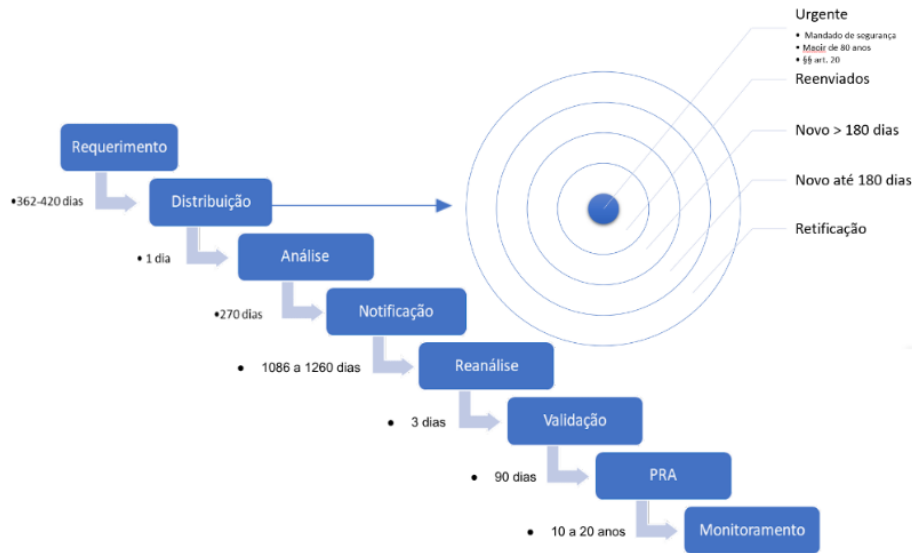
Urgente
• Mandado de segurança
• Maoir de 80 anos
• §§ art. 20

Reenviados

Novo > 180 dias

Novo até 180 dias

Retificação

Requerimento

•362-420 dias

Distribuição

• 1 dia

Análise

•270 dias

Notificação

• 1086 a 1260 dias

Reanálise

• 3 dias

Validação

• 90 dias

PRA

• 10 a 20 anos

Monitoramento